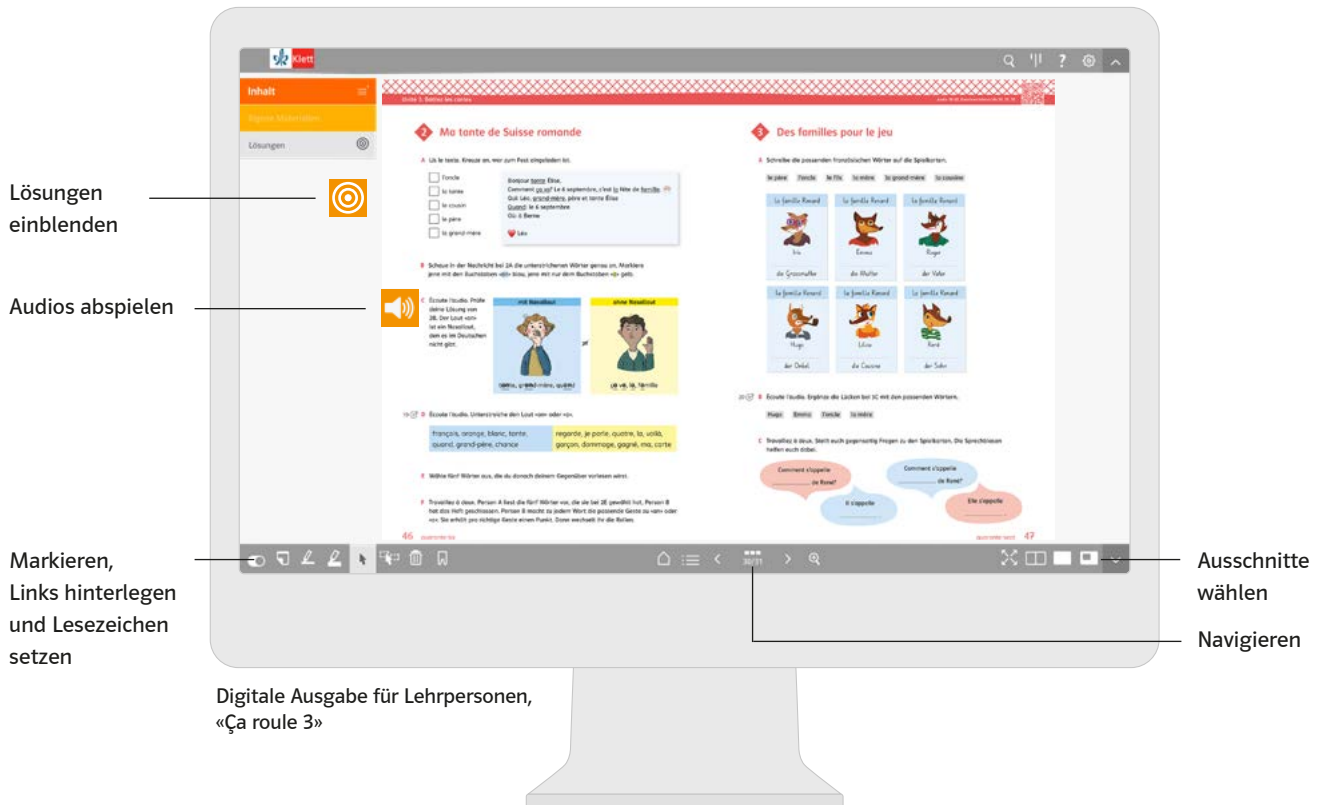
Klett

Inhalt

Lösungen

2 Ma tante de Suisse romande

3 Des familles pour le jeu

A Lis le texte. Kreuze an, wer zum Fest eingeladen ist.

l'oncle
la tante
le cousin
le père
la grand-mère

Bonjour tante Élise,
Gui Léo, grand-mère, père et tante Élise
Quand: le 6 septembre
Où: à Berne

Léo

B Schaue in der Nachricht bei 2A die unterstrichenen Wörter genau an.

C Écoute l'audio. Prüfe deine Lösung von 2B. Der Laut «an» ist ein Nasallaut, den es im Deutschen nicht gibt.

mit Nasallaut

ohne Nasallaut

D Écoute l'audio. Unterstreiche den Laut «an» oder «a».

| français, orange, blanc, tante, quand, grand-père, chance | regarde, je parle, quatre, la, voilà, garçon, dommage, gagné, ma, carte |
|---|---|

E Wähle fünf Wörter aus, die du danach deinem Gegenüber vorlesen wirst.

F Travaillez à deux.

A Schreibe die passenden französischen Wörter auf die Spielkarten.

le père l'oncle le fils la mère la grand-mère la cousine

La famille Renard
Iris
die Grossmutter
Emma
die Mutter
Hugo
der Vater
Hugo
der Onkel
Lilou
der Cousine
René
der Sohn

B Écoute l'audio. Ergänze die Lücken bei 3C mit den passenden Wörtern.

Hugo Emma l'oncle la mère

C Travaillez à deux.

Comment s'appelle ___ de René?
Comment s'appelle ___ de René?
Il s'appelle ___
Elle s'appelle ___

46
47

Lösungen einblenden

Audios abspielen

Markieren, Links hinterlegen und Lesezeichen setzen

30/31

Ausschnitte wählen

Navigieren

Digitale Ausgabe für Lehrpersonen, «Ça roule 3»